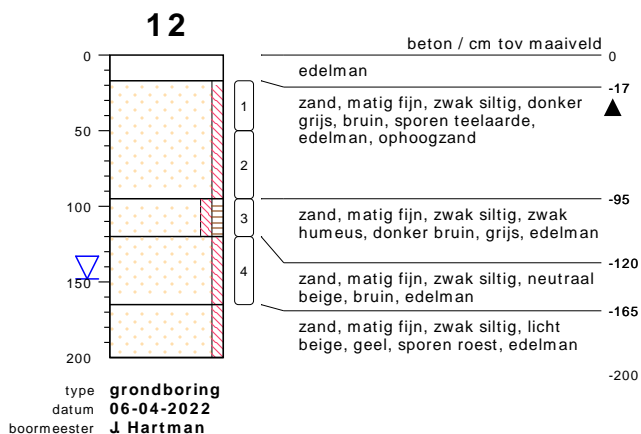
12

0
50
100
150
200

1
2
3
4

beton / cm tov maaiveld 0
edelman
-17
zand, matig fijn, zwak siltig, donker grijs, bruin, sporen teelaarde, edelman, ophoogzand
-95
zand, matig fijn, zwak siltig, zwak humeus, donker bruin, grijs, edelman
-120
zand, matig fijn, zwak siltig, neutraal beige, bruin, edelman
-165
zand, matig fijn, zwak siltig, licht beige, geel, sporen roest, edelman
-200

type grondboring
datum 06-04-2022
boormeester J. Hartman